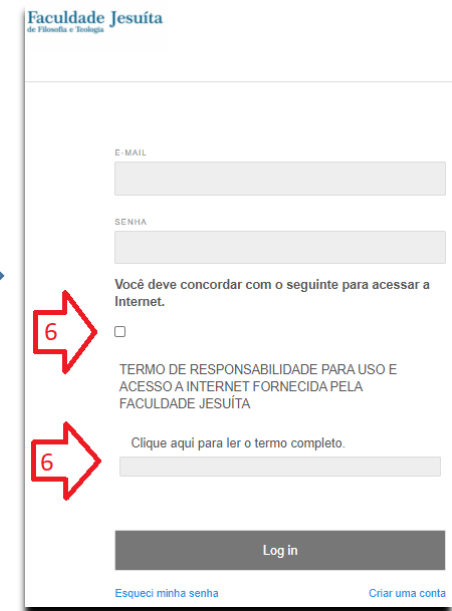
Faculdade Jesuíta
de Filosofia e Teologia

E-MAIL

SENHA

Você deve concordar com o seguinte para acessar a Internet.

6

TERMO DE RESPONSABILIDADE PARA USO E ACESSO A INTERNET FORNECIDA PELA FACULDADE JESUÍTA

6

Clique aqui para ler o termo completo.

Log in

Esqueci minha senha

Criar uma conta